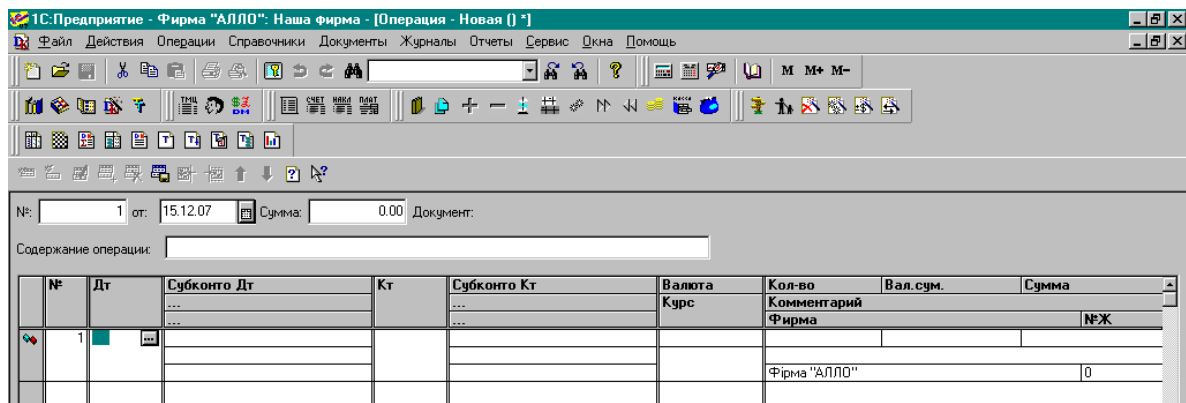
1С:Предприятие - Фирма "АЛЛО": Наша фирма - [Операция - Новая () *]

Файл Действия Операции Справочники Документы Журналы Отчеты Сервис Окна Помощь

M M+ M-

№: 1 от: 15.12.07 Сумма: 0.00 Документ:

Содержание операции:

| № | Дт | Субконто Дт | Кт | Субконто Кт | Валюта | Кол-во | Вал.сум. | Сумма |
|---|---|---|---|---|---|---|---|---|
| | | ... | | ... | Курс | Комментарий | | |
| | | ... | | ... | | Фирма | | №Ж |
| 1 | | | | | | | | |
| | | | | | | Фірма "АЛЛО" | | 0 |